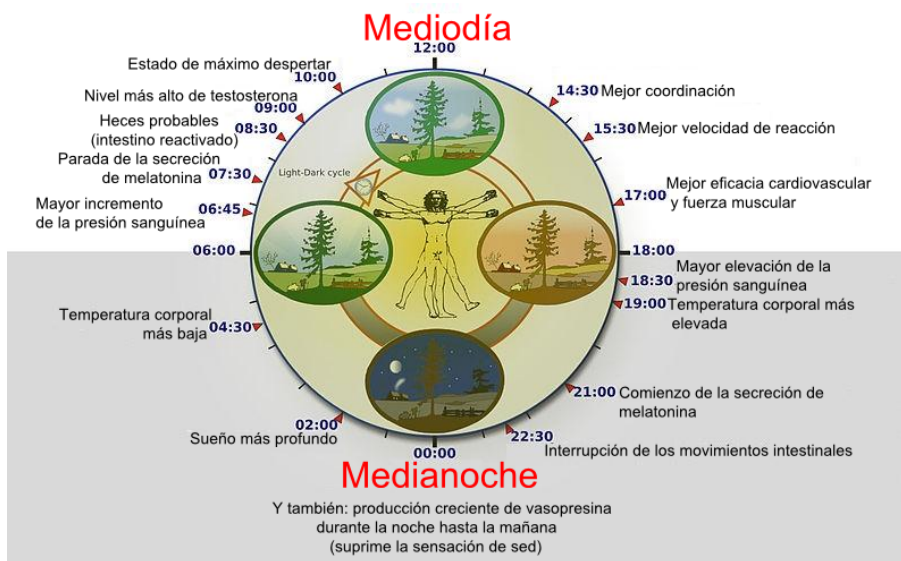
Mediodía

12:00

Estado de máximo despertar 10:00

Nivel más alto de testosterona 09:00

Heces probables (intestino reactivado) 08:30

Parada de la secreción de melatonina 07:30

Mayor incremento de la presión sanguínea 06:45

06:00

Temperatura corporal más baja 04:30

02:00 Sueño más profundo

14:30 Mejor coordinación

15:30 Mejor velocidad de reacción

17:00 Mejor eficacia cardiovascular y fuerza muscular

18:00

18:30 Mayor elevación de la presión sanguínea

19:00 Temperatura corporal más elevada

21:00 Comienzo de la secreción de melatonina

22:30 Interrupción de los movimientos intestinales

Light-Dark cycle

00:00

Medianoche

Y también: producción creciente de vasopresina durante la noche hasta la mañana (suprime la sensación de sed)